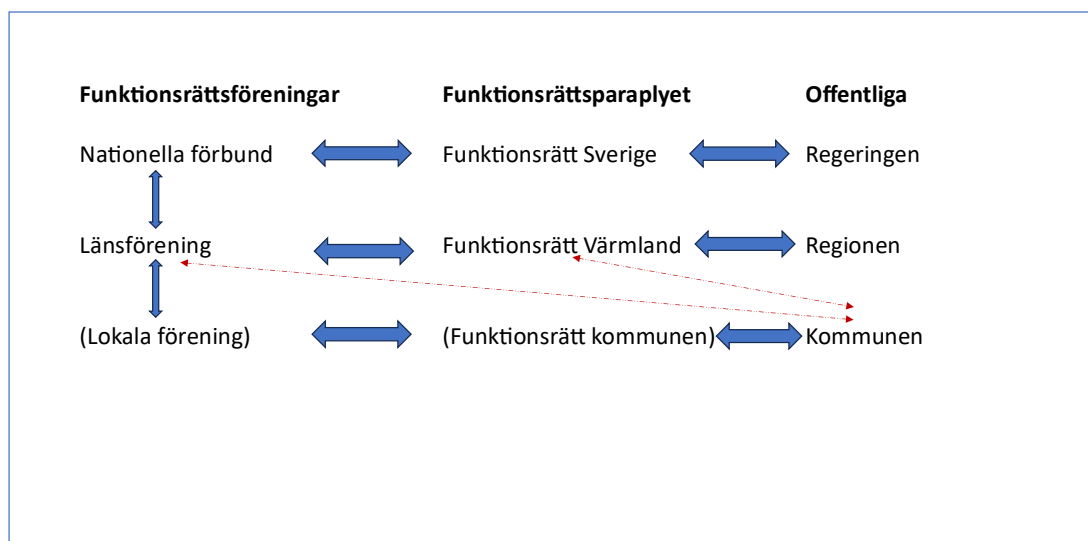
| Funktionsrättsföreningar | Funktionsrättsparaplyet | Offentliga |
|---|---|---|
| Nationella förbund | Funktionsrätt Sverige | Regeringen |
| Länsförening | Funktionsrätt Värmland | Regionen |
| (Lokala förening) | (Funktionsrätt kommunen) | Kommunen |